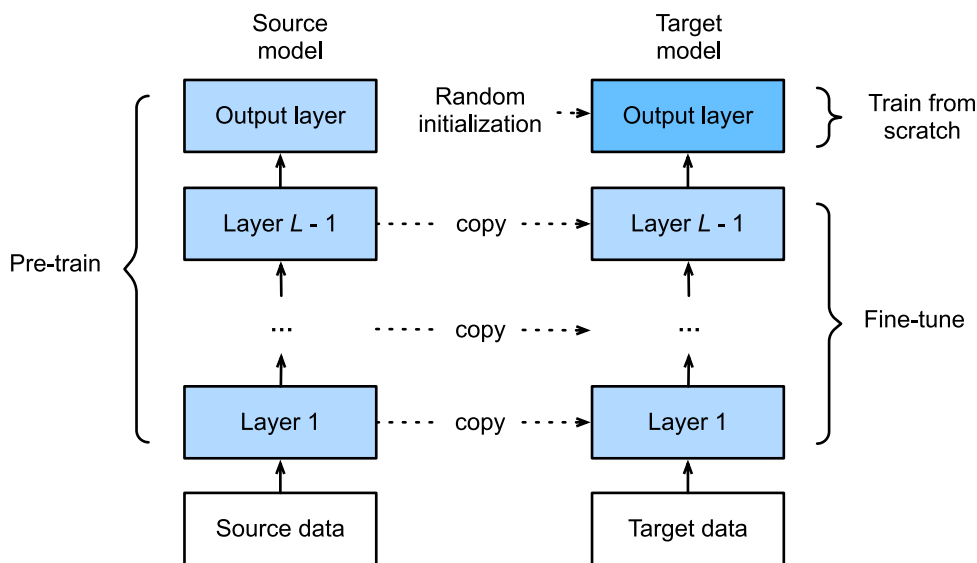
Source model

Target model

Output layer

Random initialization

Output layer

Train from scratch

Layer $L$ - 1

copy

Layer $L$ - 1

Pre-train

...

copy

...

Fine-tune

Layer 1

copy

Layer 1

Source data

Target data